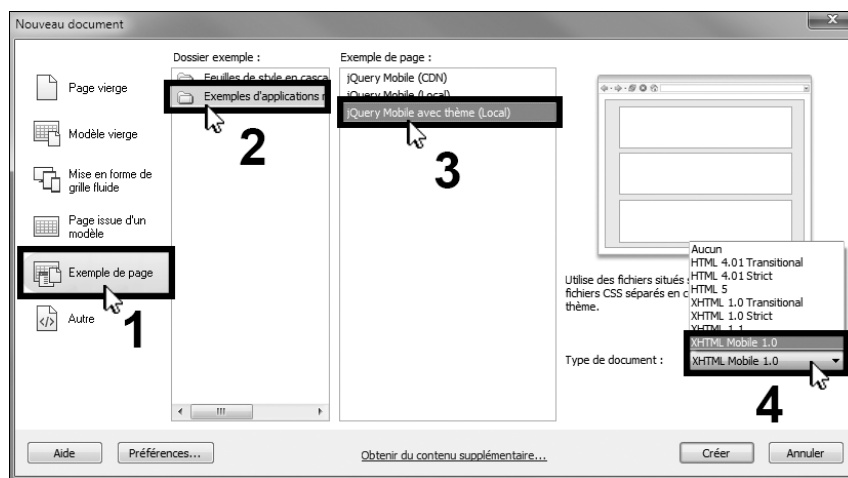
Nouveau document

Page vierge

Modèle vierge

Mise en forme de grille fluide

Page issue d'un modèle

Exemple de page

Autre

1

Dossier exemple :

Feuilles de style en casca

Exemples d'applications

2

Exemple de page :

jQuery Mobile (CDN)

jQuery Mobile (Local)

jQuery Mobile avec thème (Local)

3

Utilise des fichiers situés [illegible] fichiers CSS séparés en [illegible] thème.

Aucun
HTML 4.01 Transitional
HTML 4.01 Strict
HTML 5
XHTML 1.0 Transitional
XHTML 1.0 Strict
XHTML 1.1
XHTML Mobile 1.0

Type de document : XHTML Mobile 1.0

4

Aide

Préférences...

Obtenir du contenu supplémentaire...

Créer

Annuler